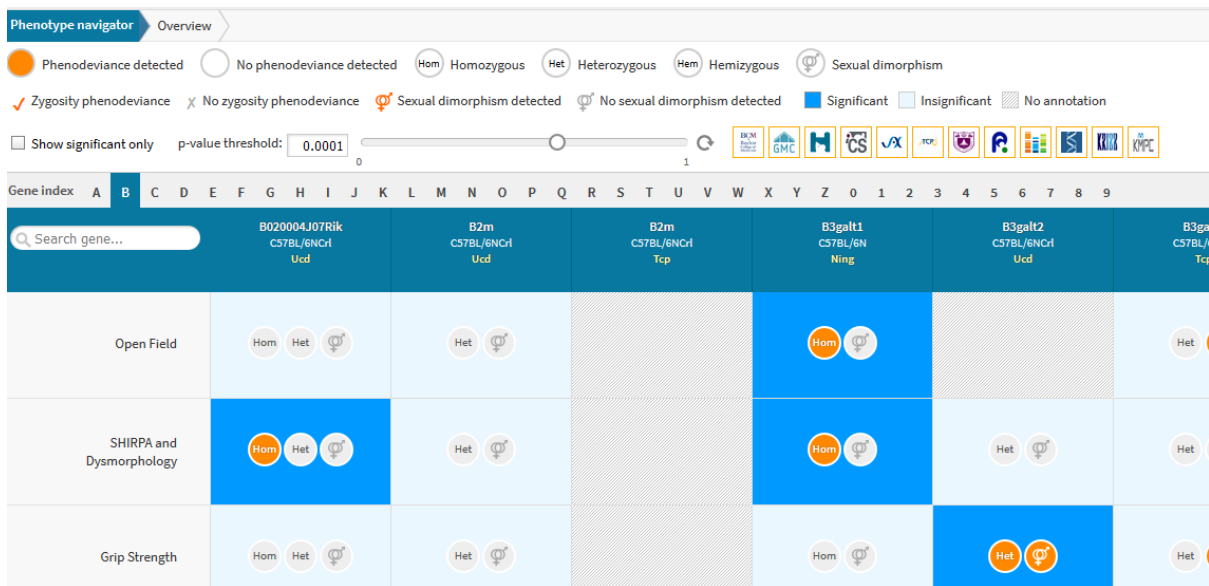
Phenotype navigator Overview

Phenodeviance detected No phenodeviance detected Hom Homozygous Het Heterozygous Hem Hemizygous ⚥ Sexual dimorphism

✓ Zygosity phenodeviance ✗ No zygosity phenodeviance ⚥ Sexual dimorphism detected ⚥ No sexual dimorphism detected Significant Insignificant No annotation

Show significant only p-value threshold: 0.0001 0 1

BCM GMC H ICS TCP KMPC

Gene index A B C D E F G H I J K L M N O P Q R S T U V W X Y Z 0 1 2 3 4 5 6 7 8 9

Search gene...

| | B020004J07Rik C57BL/6NCrl Ucd | B2m C57BL/6NCrl Ucd | B2m C57BL/6NCrl Tcp | B3galt1 C57BL/6N Ning | B3galt2 C57BL/6NCrl Ucd | B3ga C57BL/6 Tcp |
|---|---|---|---|---|---|---|
| Open Field | Hom Het ⚥ | Het ⚥ | | Hom ⚥ | | Het |
| SHIRPA and Dysmorphology | Hom Het ⚥ | Het ⚥ | | Hom ⚥ | Het ⚥ | Het |
| Grip Strength | Hom Het ⚥ | Het ⚥ | | Hom ⚥ | Het ⚥ | Het |